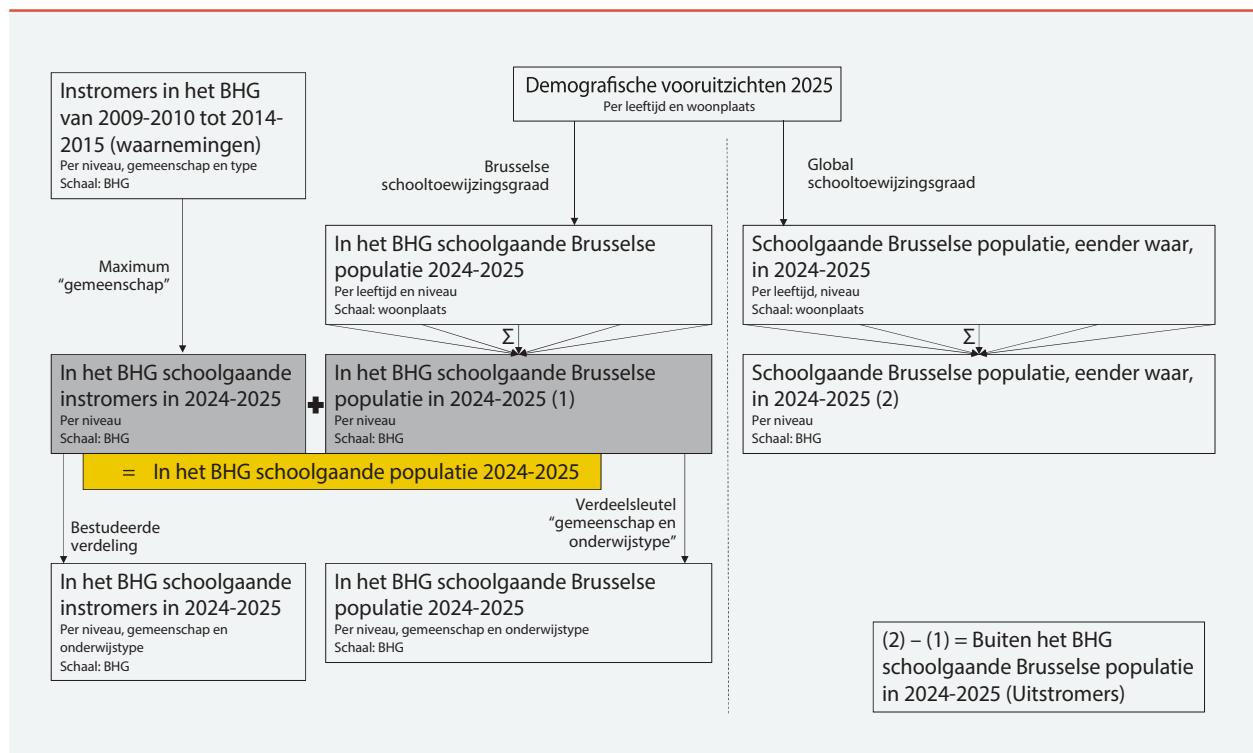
Instromers in het BHG van 2009-2010 tot 2014-2015 (waarnemingen)
Per niveau, gemeenschap en type
Schaal: BHG

Demografische vooruitzichten 2025
Per leeftijd en woonplaats

Brusselse schooltoewijzingsgraad

Global schooltoewijzingsgraad

Maximum "gemeenschap"

In het BHG schoolgaande Brusselse populatie 2024-2025
Per leeftijd en niveau
Schaal: woonplaats

Schoolgaande Brusselse populatie, eender waar, in 2024-2025
Per leeftijd, niveau
Schaal: woonplaats

Σ

Σ

In het BHG schoolgaande instromers in 2024-2025
Per niveau
Schaal: BHG

+

In het BHG schoolgaande Brusselse populatie in 2024-2025 (1)
Per niveau
Schaal: BHG

Schoolgaande Brusselse populatie, eender waar, in 2024-2025 (2)
Per niveau
Schaal: BHG

= In het BHG schoolgaande populatie 2024-2025

Bestudeerde verdeling

Verdeelsleutel "gemeenschap en onderwijstype"

In het BHG schoolgaande instromers in 2024-2025
Per niveau, gemeenschap en onderwijstype
Schaal: BHG

In het BHG schoolgaande Brusselse populatie 2024-2025
Per niveau, gemeenschap en onderwijstype
Schaal: BHG

(2) – (1) = Buiten het BHG schoolgaande Brusselse populatie in 2024-2025 (Uitstromers)